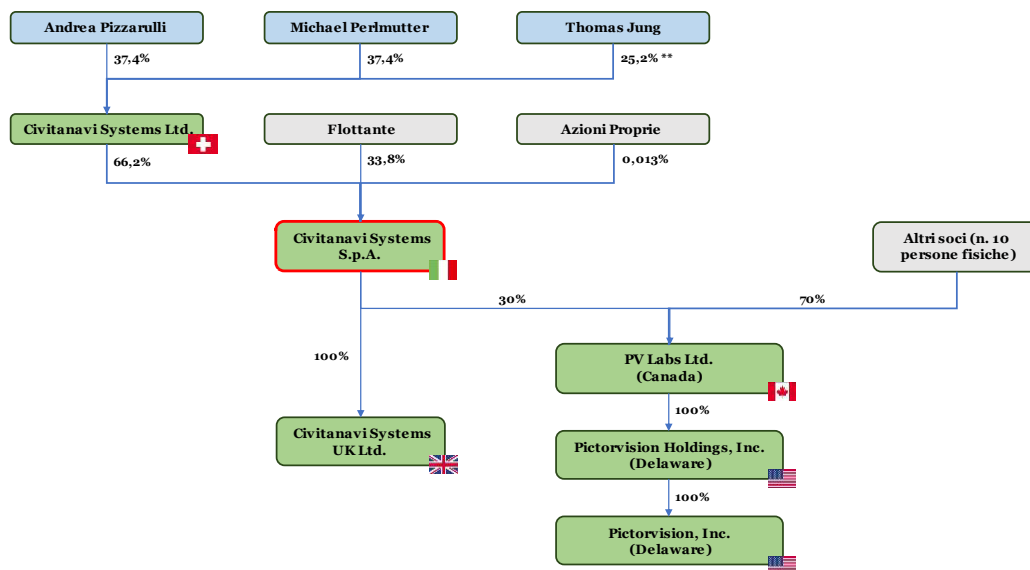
Andrea Pizzarulli

Michael Perlmutter

Thomas Jung

37,4%

37,4%

25,2% **

Civitanavi Systems Ltd.

Flottante

Azioni Proprie

66,2%

33,8%

0,013%

Civitanavi Systems S.p.A.

Altri soci (n. 10 persone fisiche)

30%

70%

100%

PV Labs Ltd. (Canada)

100%

Civitanavi Systems UK Ltd.

Pictorvision Holdings, Inc. (Delaware)

100%

Pictorvision, Inc. (Delaware)